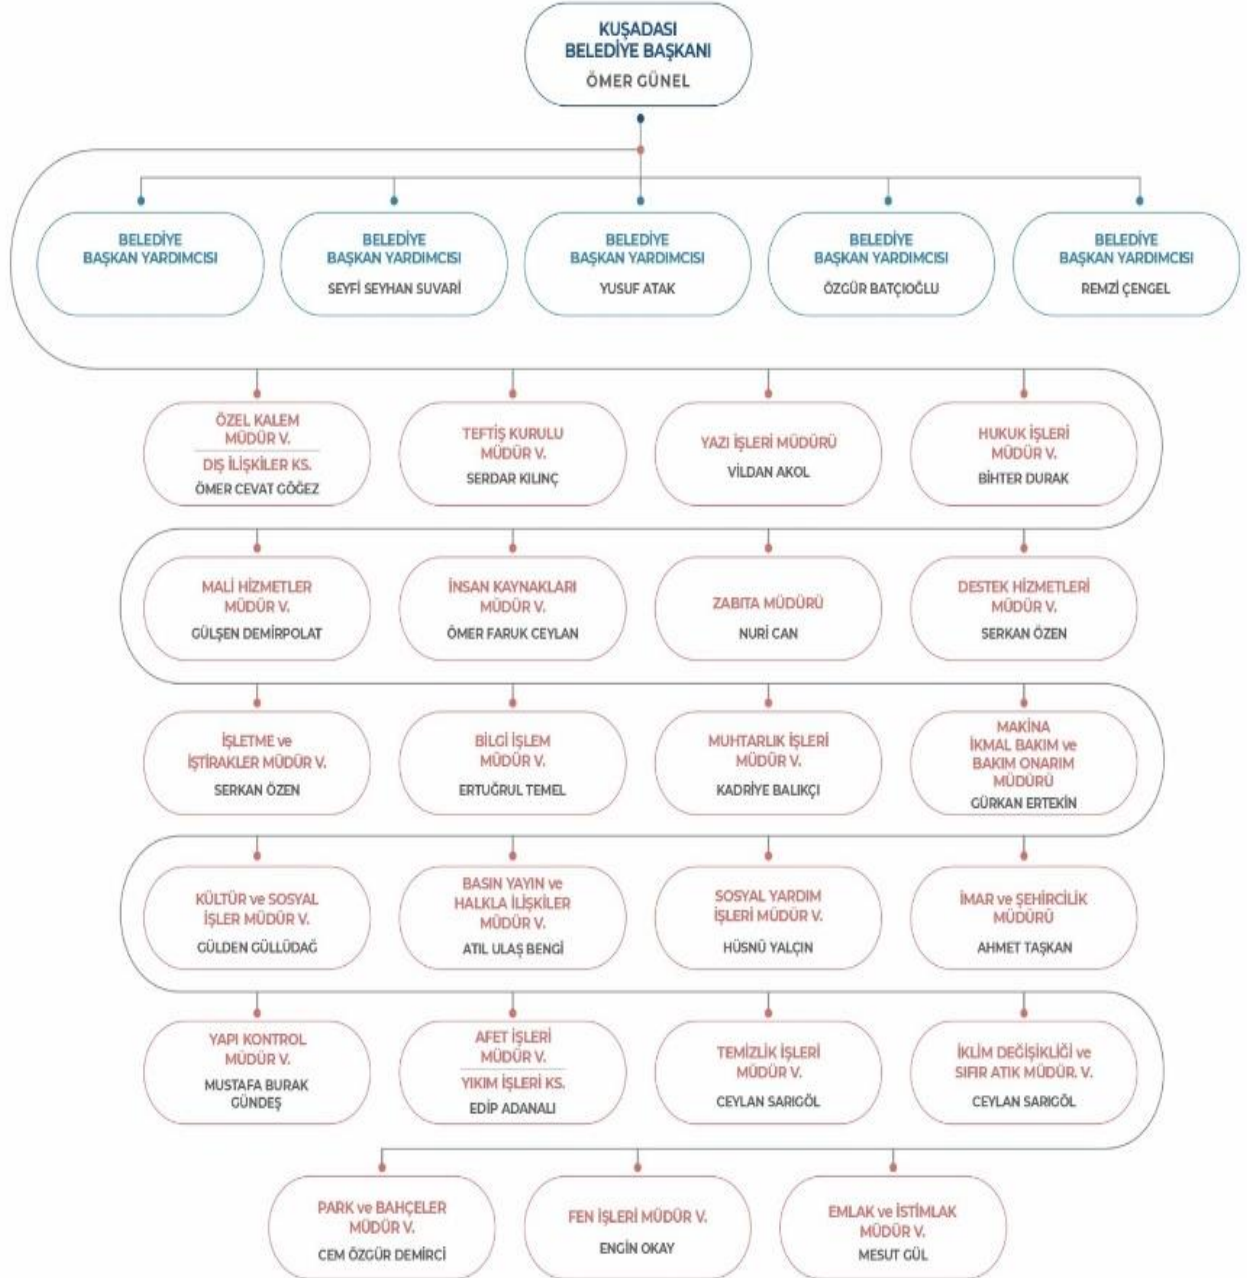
KUŞADASI BELEDİYE BAŞKANI
ÖMER GÜNEL

BELEDİYE BAŞKAN YARDIMCISI

BELEDİYE BAŞKAN YARDIMCISI
SEYFİ SEYHAN SUVARİ

BELEDİYE BAŞKAN YARDIMCISI
YUSUF ATAK

BELEDİYE BAŞKAN YARDIMCISI
ÖZGÜR BATÇIOĞLU

BELEDİYE BAŞKAN YARDIMCISI
REMZİ ÇENGEL

ÖZEL KALEM MÜDÜR V.
DIŞ İLİŞKİLER KS.
ÖMER CEVAT GÖĞEZ

TEFTİŞ KURULU MÜDÜR V.
SERDAR KILINÇ

YAZI İŞLERİ MÜDÜRÜ
VİLDAN AKOL

HUKUK İŞLERİ MÜDÜR V.
BİHTER DURAK

MALİ HİZMETLER MÜDÜR V.
GÜLŞEN DEMİRPOLAT

İNSAN KAYNAKLARI MÜDÜR V.
ÖMER FARUK CEYLAN

ZABITA MÜDÜRÜ
NURİ CAN

DESTEK HİZMETLERİ MÜDÜR V.
SERKAN ÖZEN

İŞLETME ve İŞTİRAKLER MÜDÜR V.
SERKAN ÖZEN

BİLGİ İŞLEM MÜDÜR V.
ERTUĞRUL TEMEL

MUHTARLIK İŞLERİ MÜDÜR V.
KADRİYE BALIKÇI

MAKİNA İKMAL BAKIM ve BAKIM ONARIM MÜDÜRÜ
GÜRKAN ERTEKİN

KÜLTÜR ve SOSYAL İŞLER MÜDÜR V.
GÜLDEN GÜLLÜDAĞ

BASIN YAYIN ve HALKLA İLİŞKİLER MÜDÜR V.
ATIL ULAŞ BENGİ

SOSYAL YARDIM İŞLERİ MÜDÜR V.
HÜSNÜ YALÇIN

İMAR ve ŞEHİRCİLİK MÜDÜRÜ
AHMET TAŞKAN

YAPI KONTROL MÜDÜR V.
MUSTAFA BURAK GÜNDEŞ

AFET İŞLERİ MÜDÜR V.
YIKIM İŞLERİ KS.
EDİP ADANALI

TEMİZLİK İŞLERİ MÜDÜR V.
CEYLAN SARIGÖL

İKLİM DEĞİŞİKLİĞİ ve SIFIR ATIK MÜDÜR. V.
CEYLAN SARIGÖL

PARK ve BAHÇELER MÜDÜR V.
CEM ÖZGÜR DEMİRCİ

FEN İŞLERİ MÜDÜR V.
ENGİN OKAY

EMLAK ve İSTİMLAK MÜDÜR V.
MESUT GÜL